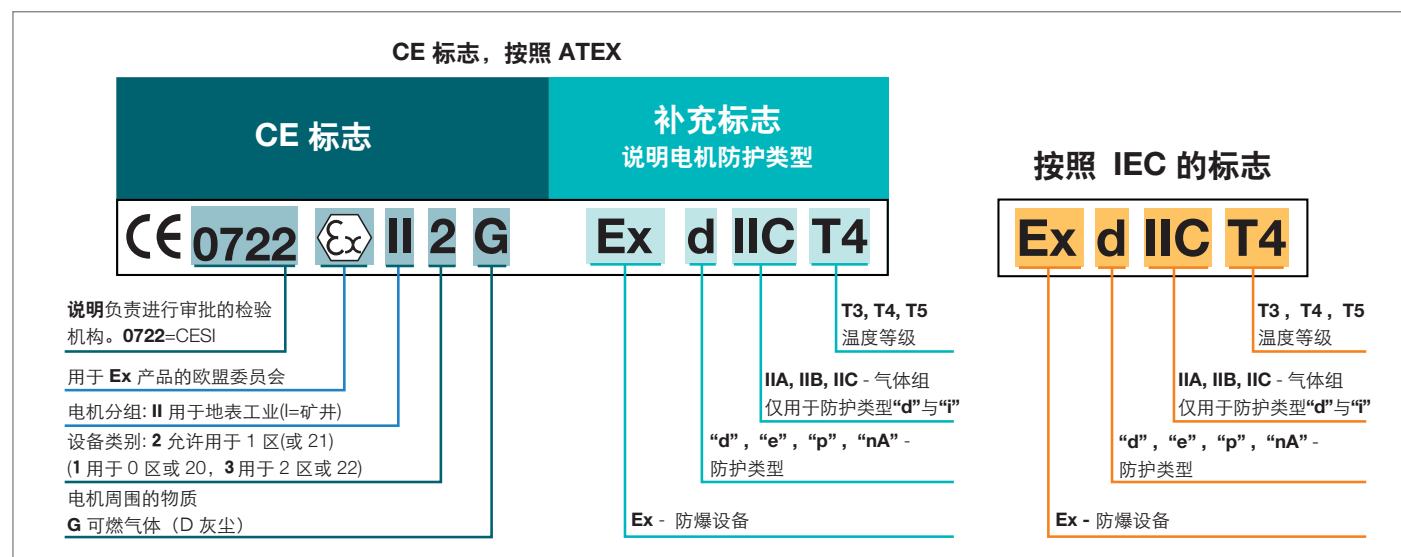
CE 标志，按照 ATEX

CE 标志

补充标志
说明电机防护类型

按照 IEC 的标志

CE 0722 Ex II 2 G

Ex d IIC T4

Ex d IIC T4

说明负责进行审批的检验机构。0722=CESI

用于 Ex 产品的欧盟委员会

电机分组：II 用于地表工业(I=矿井)

设备类别：2 允许用于 1 区(或 21)
(1 用于 0 区或 20，3 用于 2 区或 22)

电机周围的物质
G 可燃气体（D 灰尘）

T3, T4, T5
温度等级

IIA, IIB, IIC - 气体组
仅用于防护类型“d”与“i”

“d”，“e”，“p”，“nA” -
防护类型

Ex - 防爆设备

T3，T4，T5
温度等级

IIA, IIB, IIC - 气体组
仅用于防护类型“d”与“i”

“d”，“e”，“p”，“nA” -
防护类型

Ex - 防爆设备